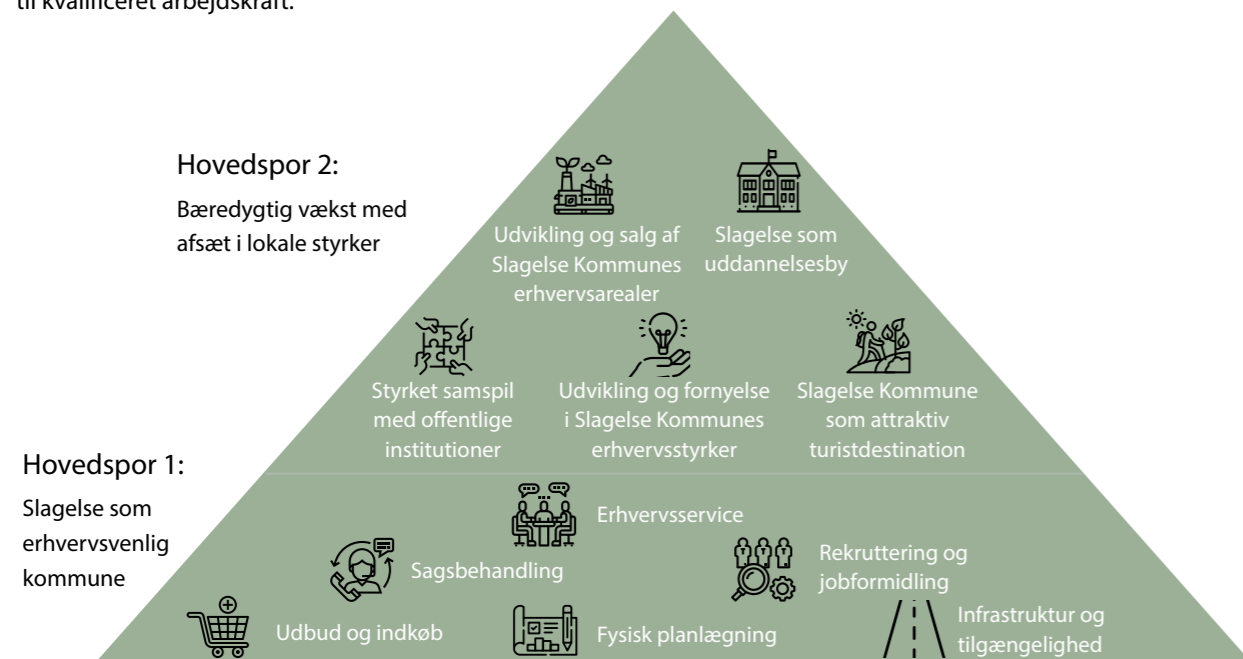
til kvalificeret arbejdskraft.

Hovedspor 2:

Bæredygtig vækst med afsæt i lokale styrker

Udvikling og salg af Slagelse Kommunes erhvervsarealer

Slagelse som uddannelsesby

Styrket samspil med offentlige institutioner

Udvikling og fornyelse i Slagelse Kommunes erhvervsstyrker

Slagelse Kommune som attraktiv turistdestination

Hovedspor 1:

Slagelse som erhvervsvenlig kommune

Erhvervsservice

Sagsbehandling

Rekruttering og jobformidling

Udbud og indkøb

Fysisk planlægning

Infrastruktur og tilgængelighed